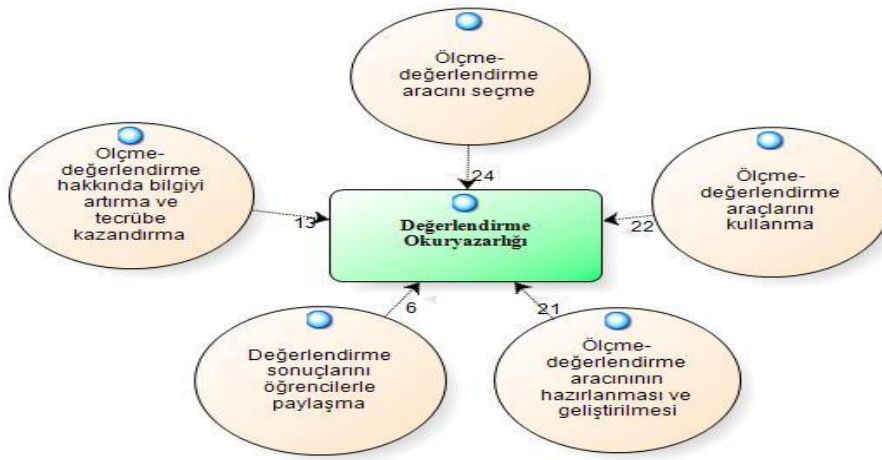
Ölçme-değerlendirme aracını seçme

24

Olçme-değerlendirme hakkında bilgiyi artırma ve tecrübe kazandırma

13

Değerlendirme Okuryazarlığı

22

Ölçme-değerlendirme araçlarını kullanma

6

21

Değerlendirme sonuçlarını öğrencilerle paylaşma

Ölçme-değerlendirme aracının hazırlanması ve geliştirilmesi